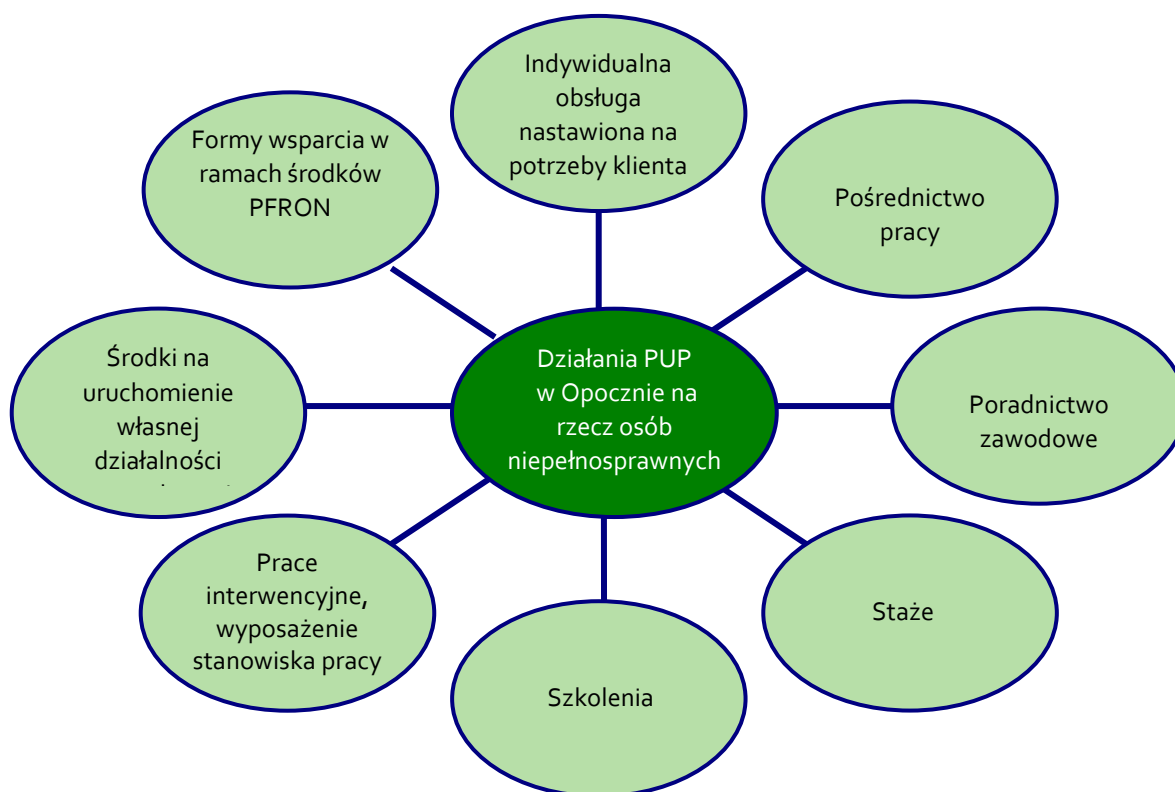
Działania PUP w Opocznie na rzecz osób niepełnosprawnych

Indywidualna obsługa nastawiona na potrzeby klienta

Pośrednictwo pracy

Poradnictwo zawodowe

Staże

Szkolenia

Prace interwencyjne, wyposażenie stanowiska pracy

Środki na uruchomienie własnej działalności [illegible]

Formy wsparcia w ramach środków PFRON